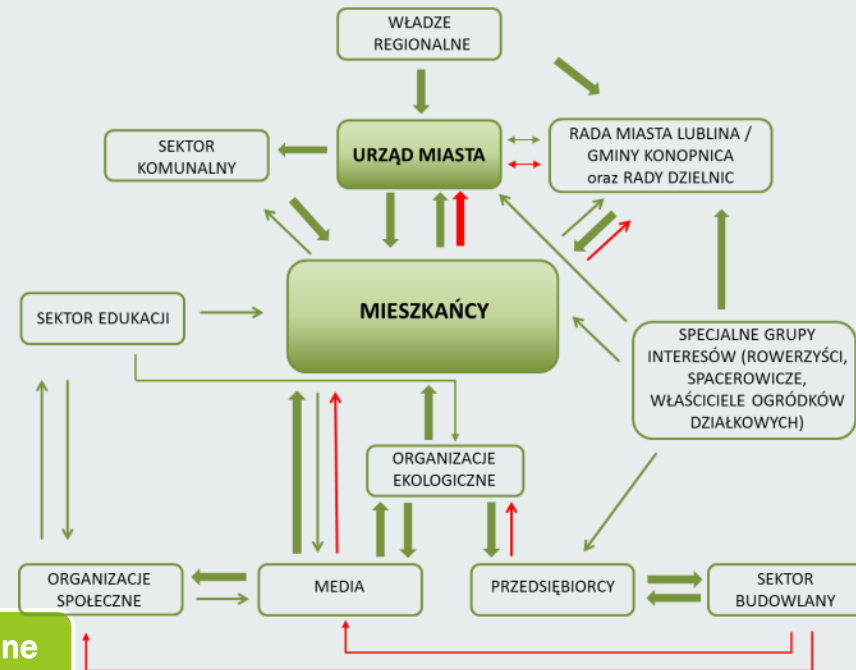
WŁADZE REGIONALNE

SEKTOR KOMUNALNY

URZĄD MIASTA

RADA MIASTA LUBLINA / GMINY KONOPNICA oraz RADY DZIELNIC

SEKTOR EDUKACJI

MIESZKAŃCY

SPECJALNE GRUPY INTERESÓW (ROWERZYŚCI, SPACEROWICZE, WŁAŚCICIELE OGRÓDKÓW DZIAŁKOWYCH)

ORGANIZACJE EKOLOGICZNE

ORGANIZACJE SPOŁECZNE

MEDIA

PRZEDSIĘBIORCY

SEKTOR BUDOWLANY

ne